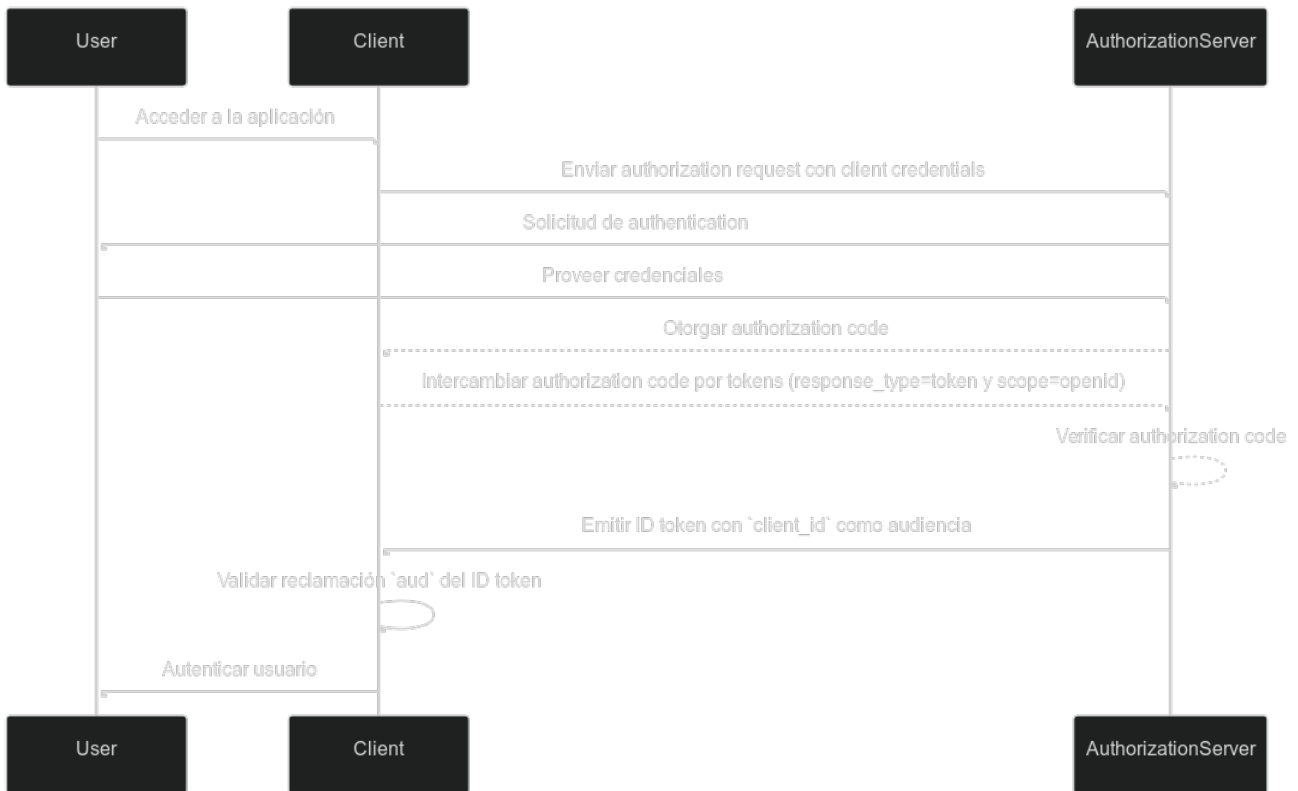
User

Client

AuthorizationServer

Acceder a la aplicación

Enviar authorization request con client credentials

Solicitud de authentication

Proveer credenciales

Otorgar authorization code

Intercambiar authorization code por tokens (response_type=token y scope=openid)

Verificar authorization code

Emitir ID token con `client_id` como audiencia

Validar reclamación `aud` del ID token

Autenticar usuario

User

Client

AuthorizationServer